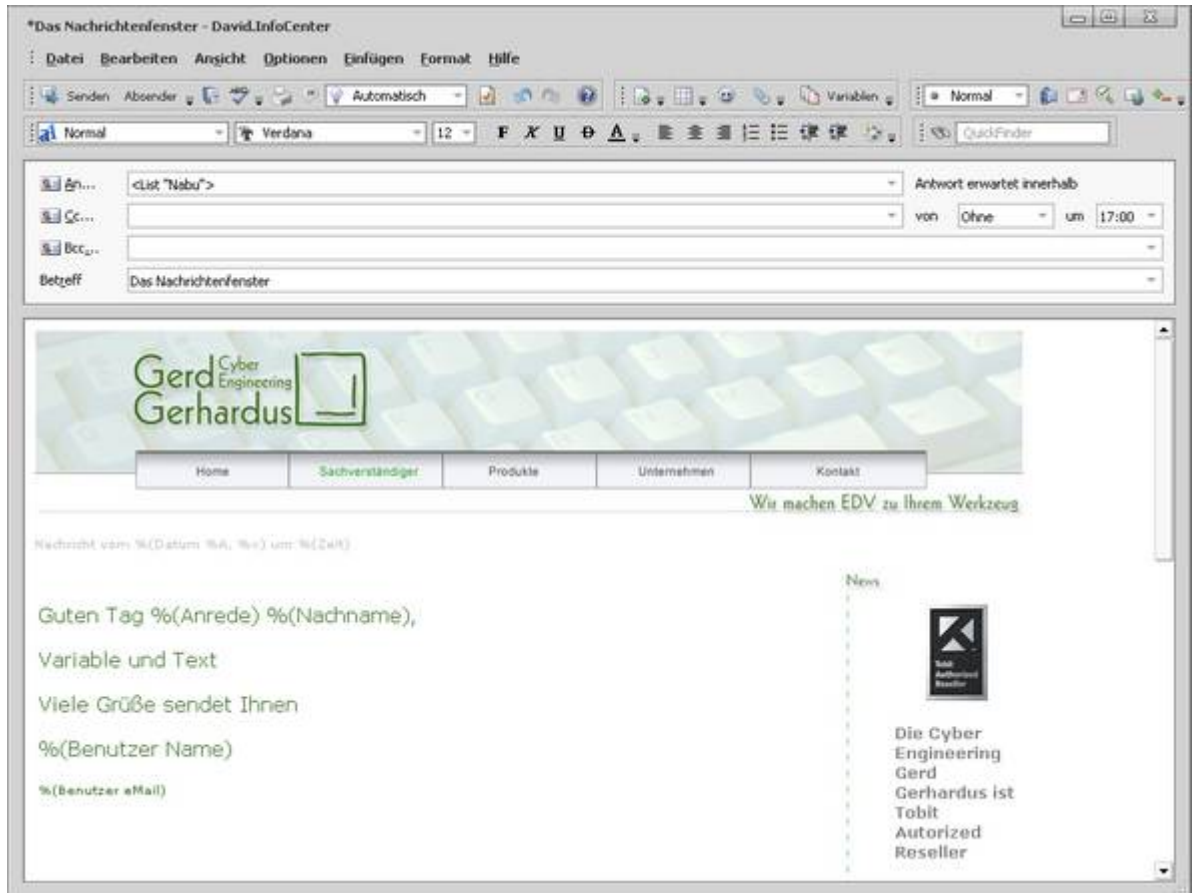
*Das Nachrichtenfenster - David.InfoCenter

Datei Bearbeiten Ansicht Optionen Einfügen Format Hilfe

Senden Absender Automatisch Variablen Normal

Normal Verdana 12 F K U QuickFinder

An... <List "Nabu"> Antwort erwartet innerhalb

Cc... von Ohne um 17:00

Bcc...

Betreff Das Nachrichtenfenster

Gerd Cyber Engineering Gerhardus

Home Sachverständiger Produkte Unternehmen Kontakt

Wir machen EDV zu Ihrem Werkzeug

Nachricht vom %(Datum %A, %x) um %(Zeit)

News

Tobit Authorized Reseller

Guten Tag %(Anrede) %(Nachname),

Variable und Text

Viele Grüße sendet Ihnen

%(Benutzer Name)

%(Benutzer eMail)

Die Cyber Engineering Gerd Gerhardus ist Tobit Autorized Reseller